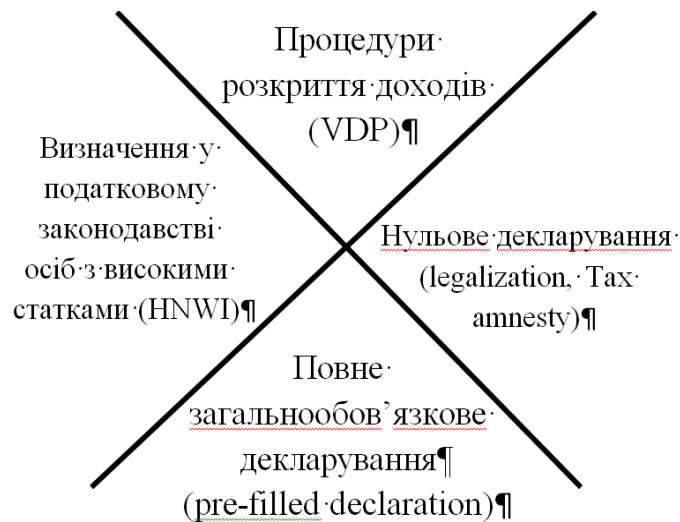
Процедури·розкриття·доходів·(VDP)¶

Визначення·у·податковому·законодавстві·осіб·з·високими·статками·(HNWI)¶

Нульове·декларування·(legalization,·Tax·amnesty)¶

Повне·загальнообов'язкове·декларування¶
(pre-filled·declaration)¶